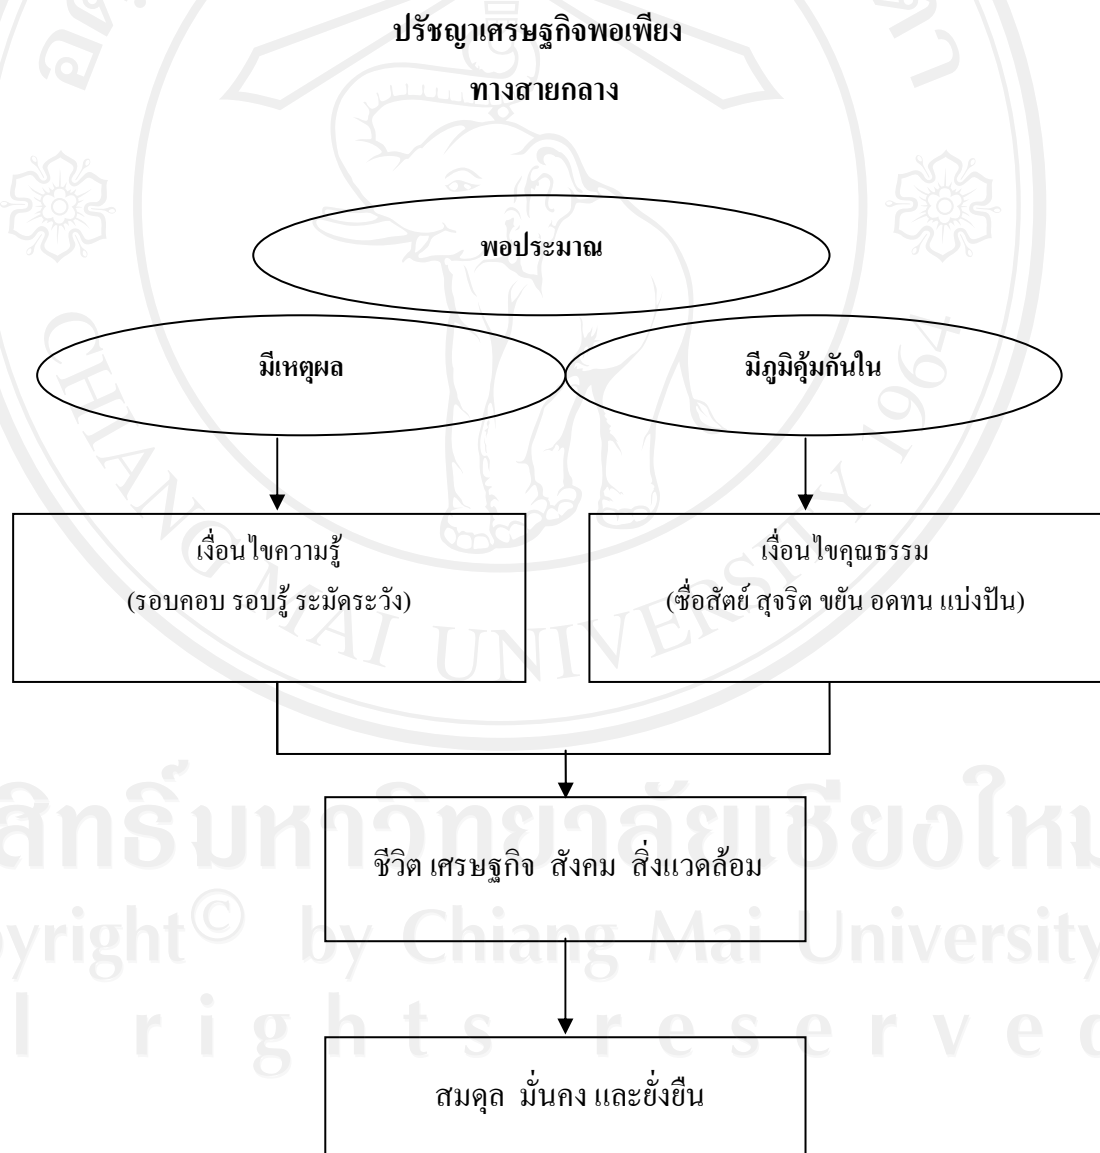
ปรัชญาเศรษฐกิจพอเพียง

ทางสายกลาง

พอประมาณ

มีเหตุผล

มีภูมิคุ้มกันใน

เงื่อนไขความรู้
(รอบคอบ รอบรู้ ระมัดระวัง)

เงื่อนไขคุณธรรม
(ซื่อสัตย์ สุจริต ขยัน อดทน แบ่งปัน)

ชีวิต เศรษฐกิจ สังคม สิ่งแวดล้อม

สมดุล มั่นคง และยั่งยืน

ลิขสิทธิ์มหาวิทยาลัยเชียงใหม่
Copyright© by Chiang Mai University
All rights reserved